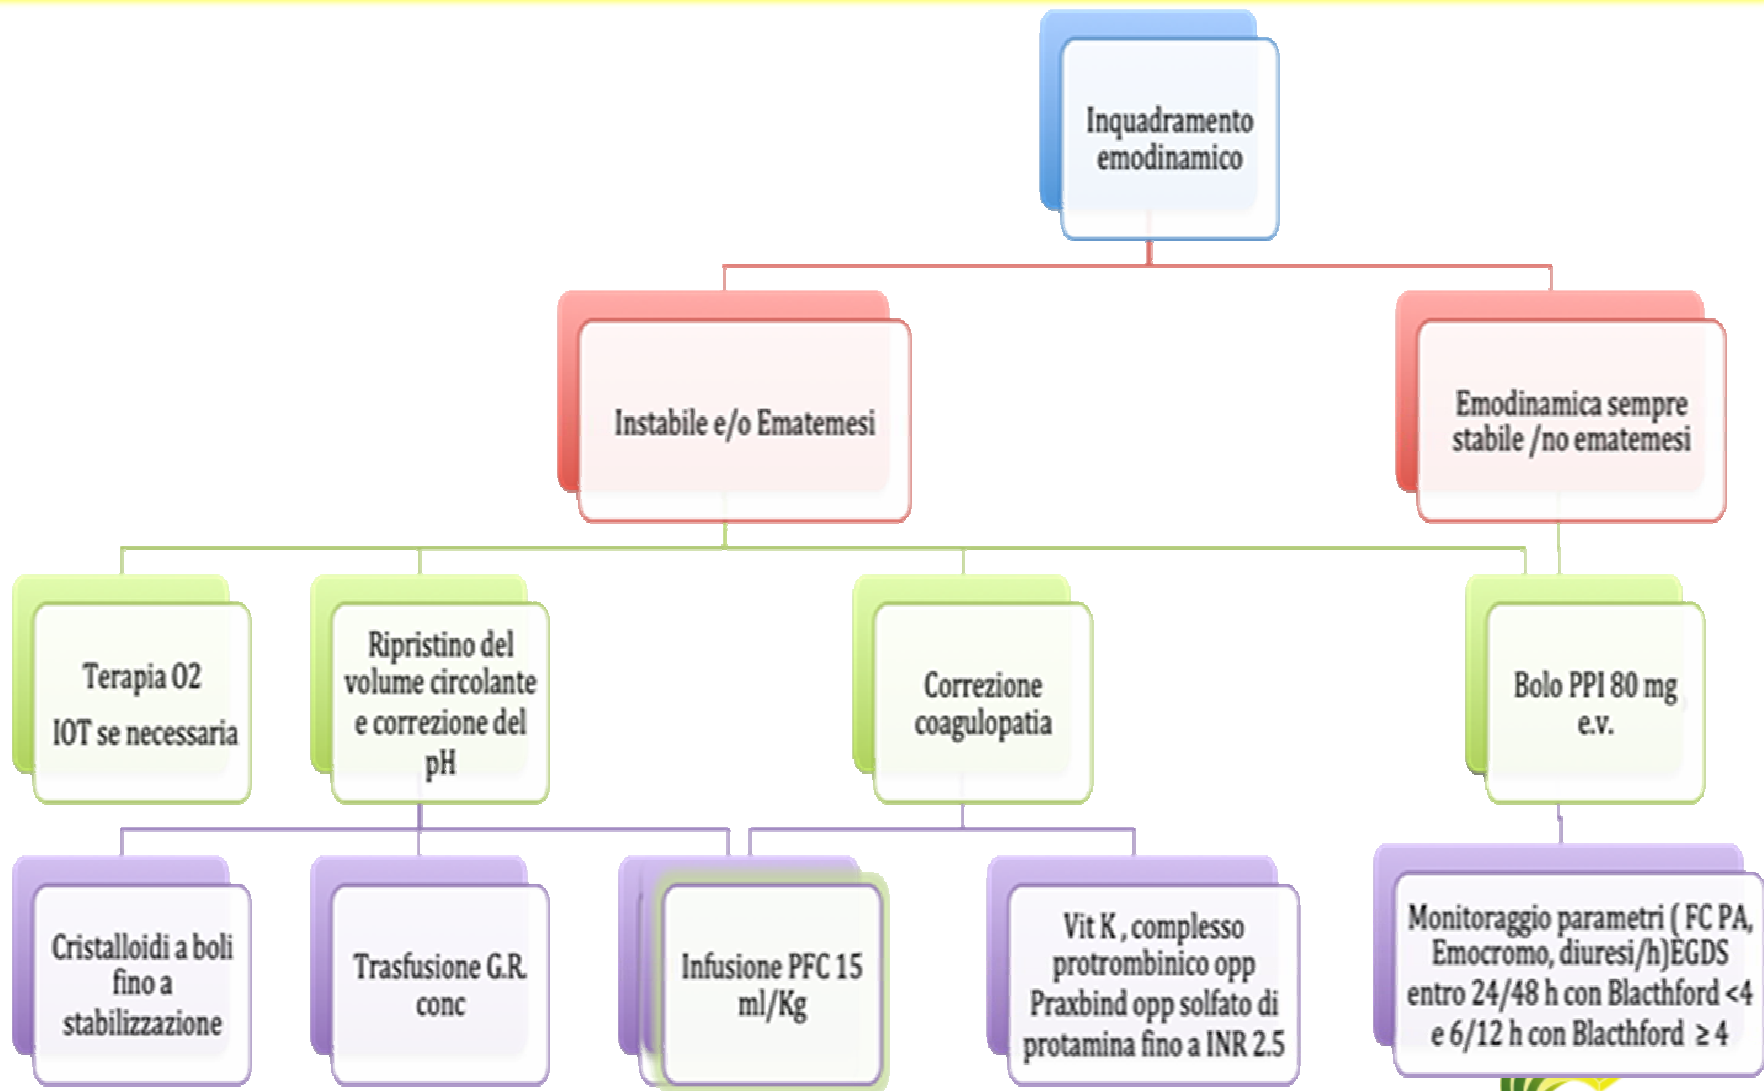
Inquadramento emodinamico

Instabile e/o Ematemesi

Emodinamica sempre stabile /no ematemesi

Terapia 02

IOT se necessaria

Ripristino del volume circolante e correzione del pH

Correzione coagulopatia

Bolo PPI 80 mg e.v.

Cristalloidi a boli fino a stabilizzazione

Trasfusione G.R. conc

Infusione PFC 15 ml/Kg

Vit K , complesso protrombinico opp Praxbind opp solfato di protamina fino a INR 2.5

Monitoraggio parametri ( FC PA, Emocromo, diuresi/h)EGDS entro 24/48 h con Blacthford <4 e 6/12 h con Blacthford ≥ 4